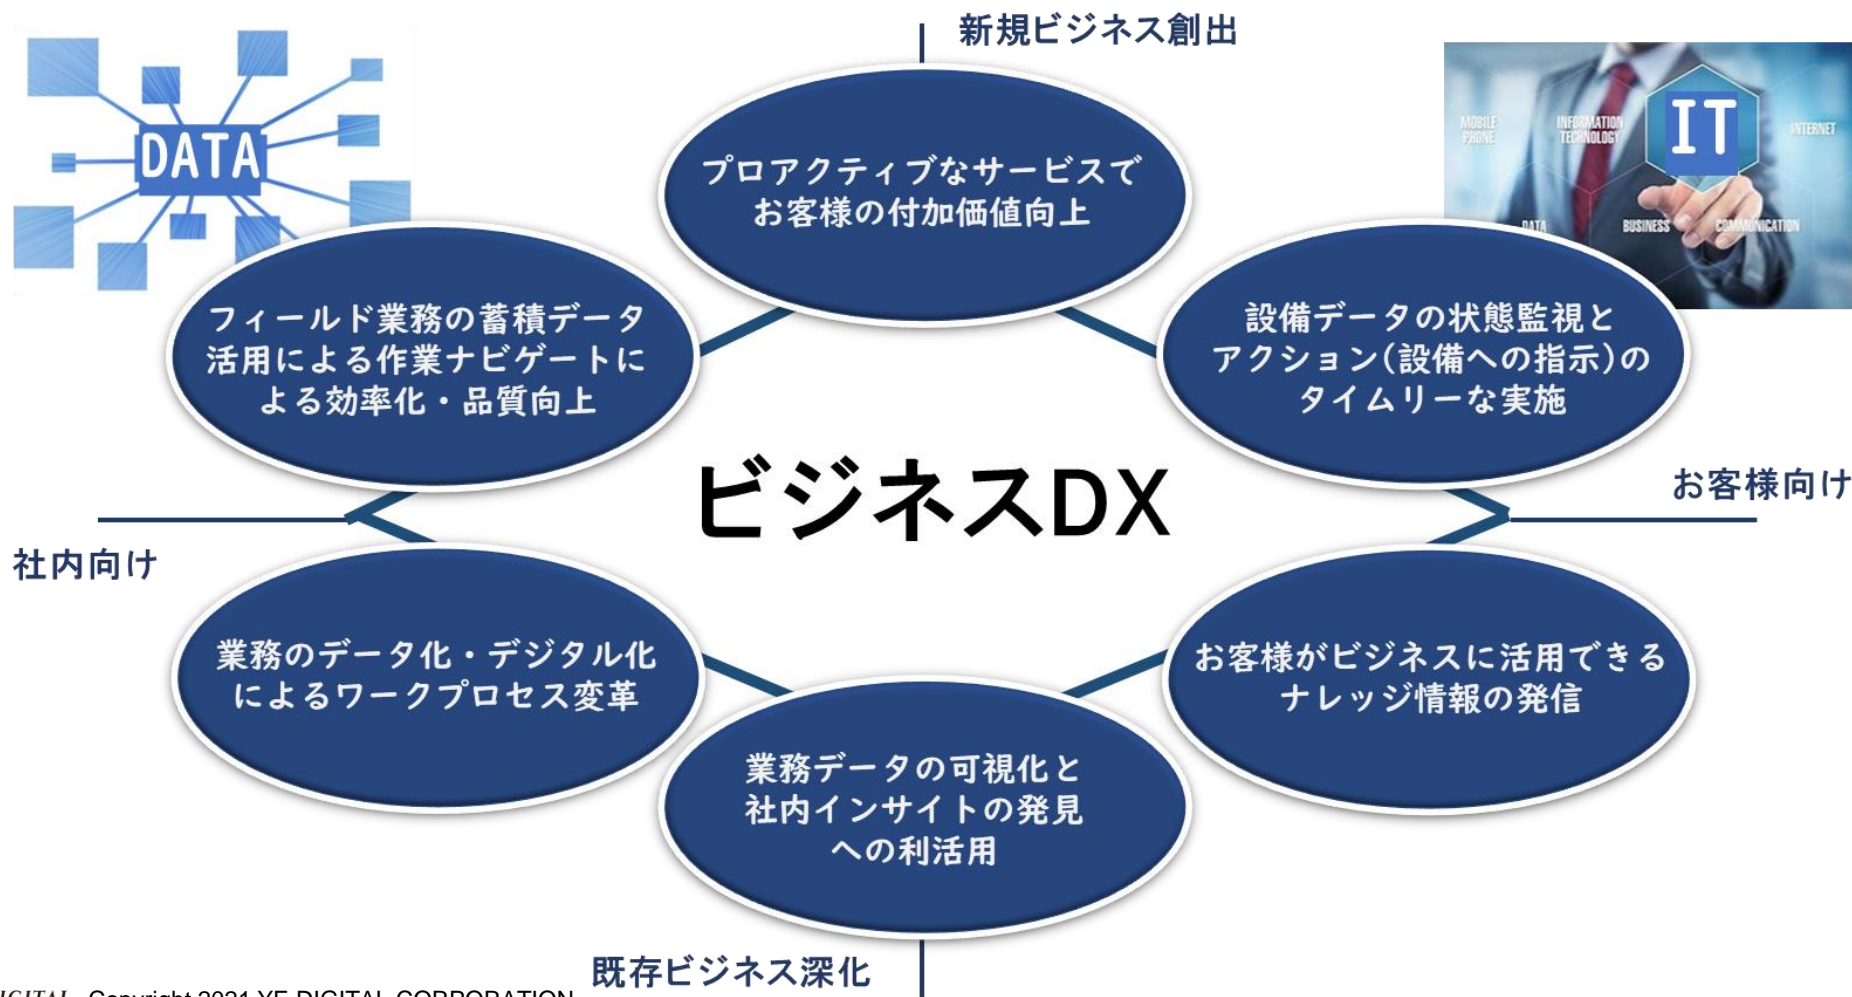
新規ビジネス創出

DATA

MOBILE PHONE
INFORMATION TECHNOLOGY
IT
INTERNET
DATA
BUSINESS
COMMUNICATION

プロアクティブなサービスでお客様の付加価値向上

フィールド業務の蓄積データ活用による作業ナビゲートによる効率化・品質向上

設備データの状態監視とアクション(設備への指示)のタイムリーな実施

ビジネスDX

お客様向け

社内向け

業務のデータ化・デジタル化によるワークプロセス変革

お客様がビジネスに活用できるナレッジ情報の発信

業務データの可視化と社内インサイトの発見への利活用

既存ビジネス深化

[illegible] Copyright 2021 YE DIGITAL CORPORATION